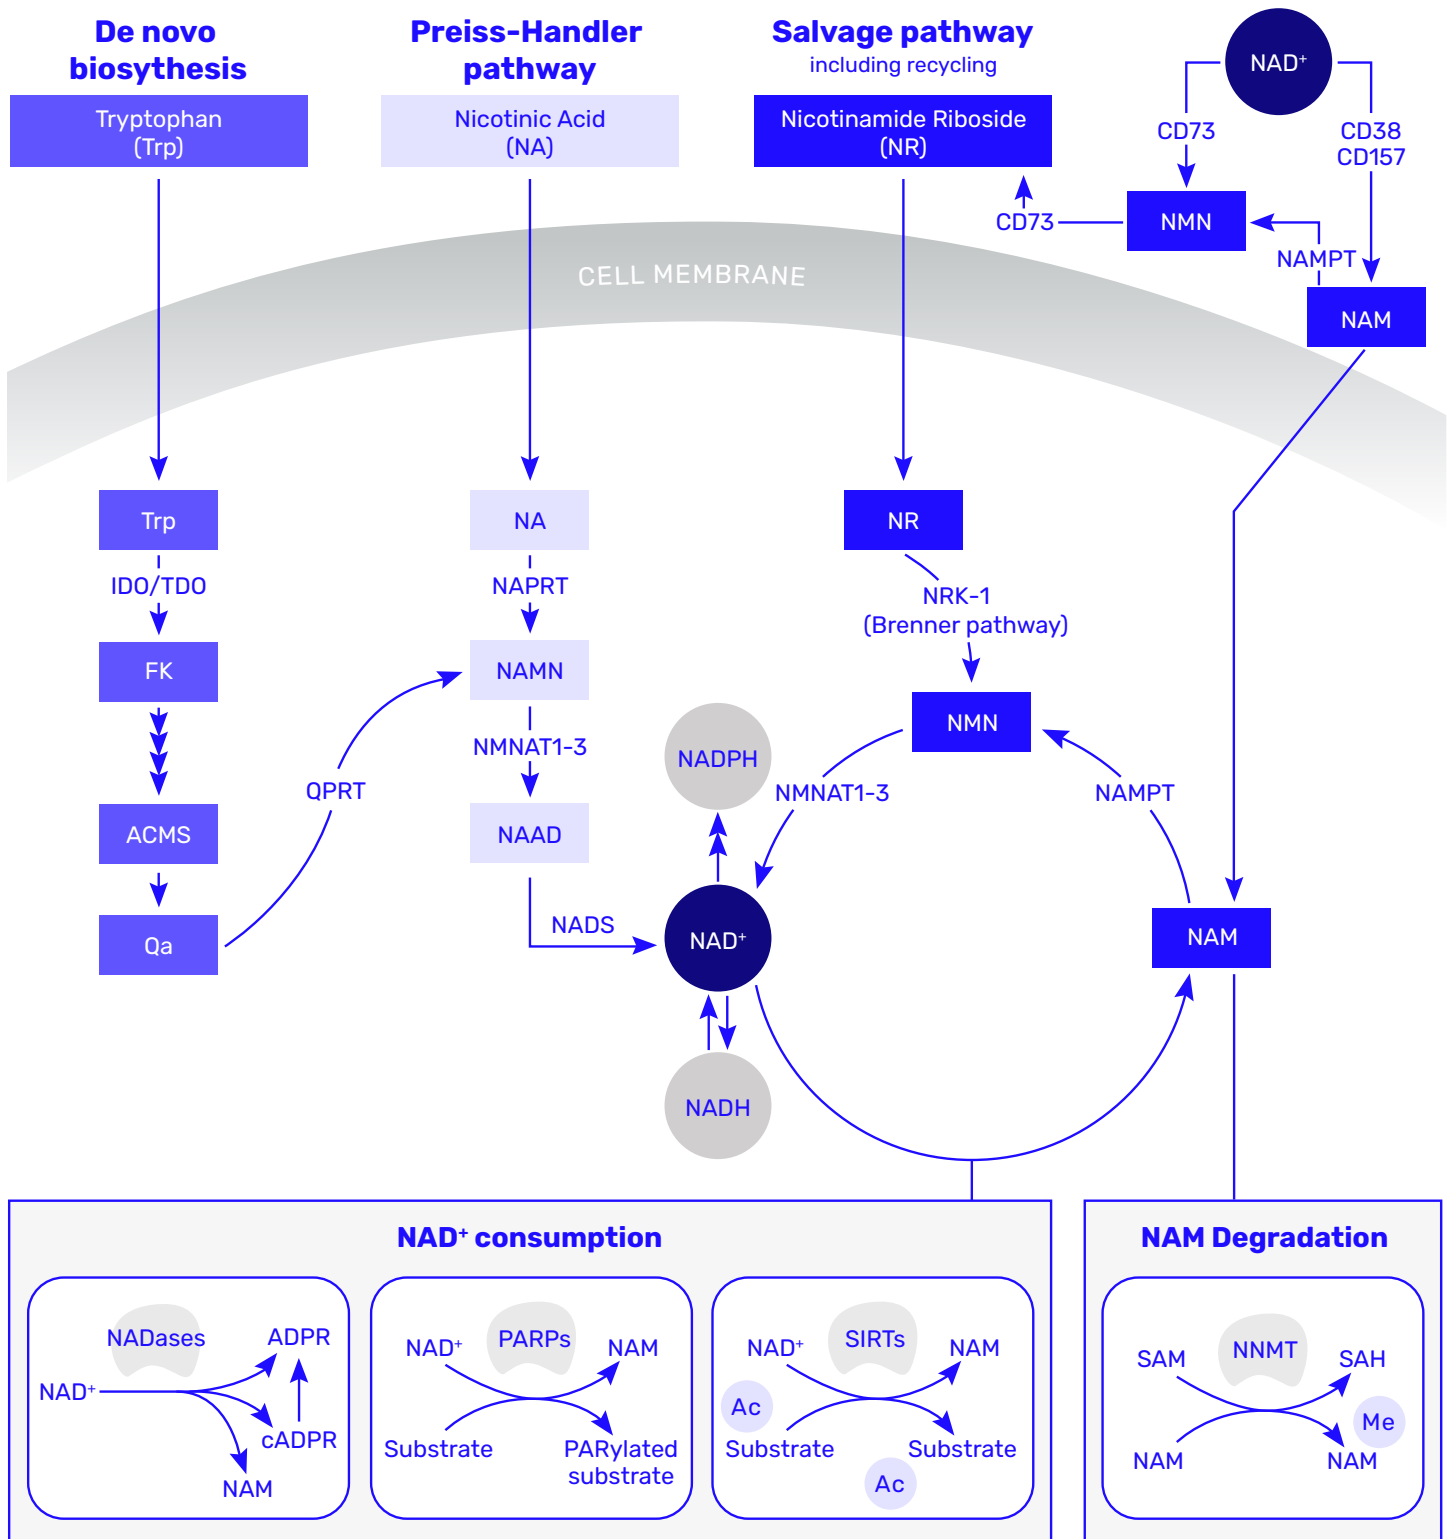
De novo biosynthesis

Tryptophan (Trp)

Preiss-Handler pathway

Nicotinic Acid (NA)

Salvage pathway
including recycling

Nicotinamide Riboside (NR)

NAD⁺

CD73

CD38 CD157

CD73

NMN

NAMPT

NAM

CELL MEMBRANE

Trp

IDO/TDO

FK

ACMS

Qa

NA

NAPRT

NAMN

NMNAT1-3

NAAD

QPRT

NADS

NR

NRK-1 (Brenner pathway)

NMN

NADPH

NMNAT1-3

NAMPT

NAD⁺

NAM

NADH

NAD⁺ consumption

NADases

NAD⁺

ADPR

cADPR

NAM

NAD⁺

PARPs

NAM

Substrate

PARylated substrate

NAD⁺

SIRTs

NAM

Ac

Substrate

Substrate

Ac

NAM Degradation

SAM

NNMT

SAH

Me

NAM

NAM